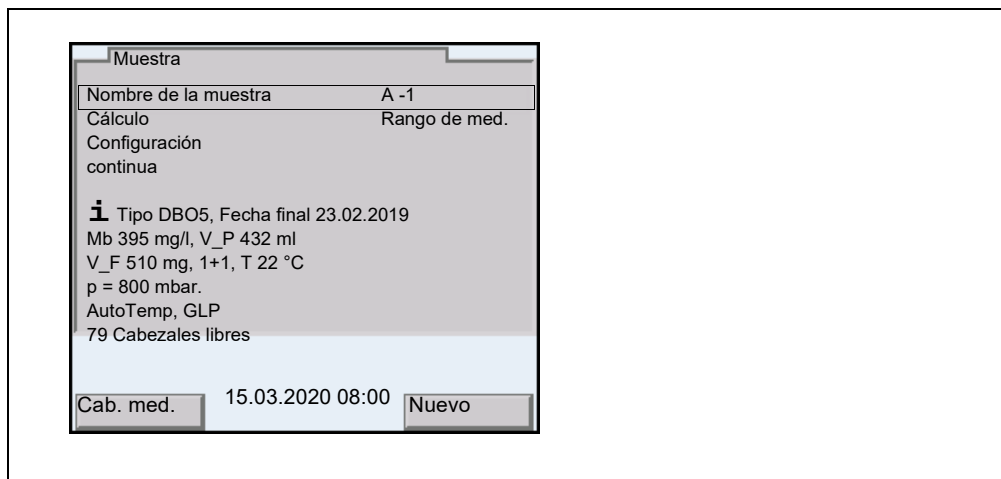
Muestra

| Nombre de la muestra | A -1 |
|---|---|
| Cálculo | Rango de med. |
| Configuración continua | |

i Tipo DBO5, Fecha final 23.02.2019
Mb 395 mg/l, V_P 432 ml
V_F 510 mg, 1+1, T 22 °C
p = 800 mbar.
AutoTemp, GLP
79 Cabezales libres

Cab. med. 15.03.2020 08:00 Nuevo